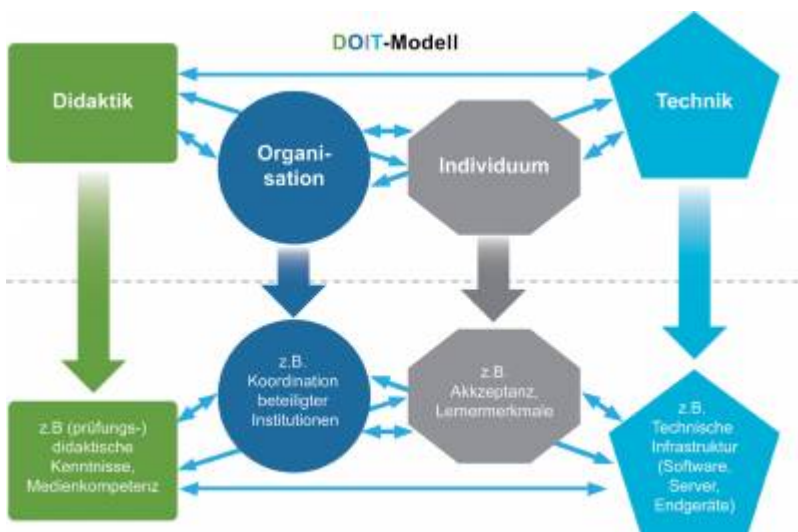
DOIT-Modell

Didaktik

Organisation

Individuum

Technik

z.B (prüfungs-) didaktische Kenntnisse, Medienkompetenz

z.B. Koordination beteiligter Institutionen

z.B. Akkzeptanz, Lernermerkmale

z.B. Technische Infrastruktur (Software, Server, Endgeräte)